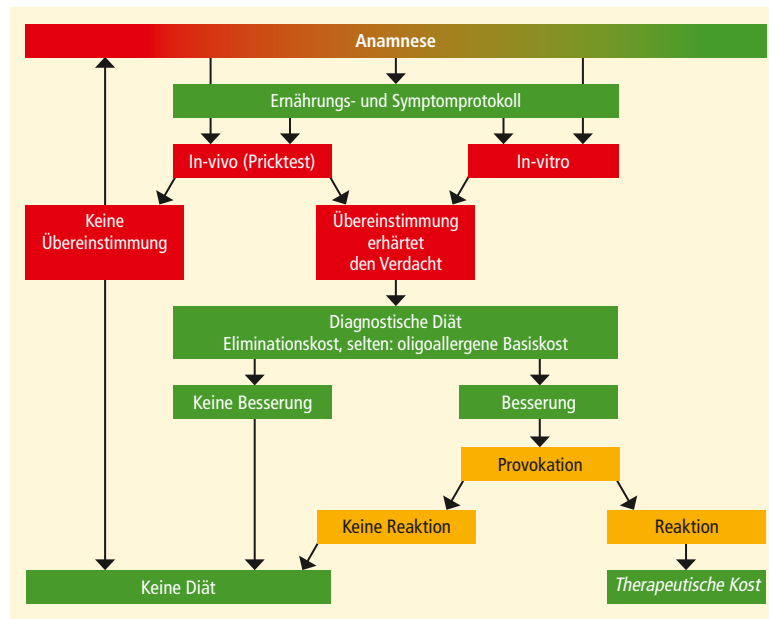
Anamnese

Ernährungs- und Symptomprotokoll

In-vivo (Pricktest)

In-vitro

Keine Übereinstimmung

Übereinstimmung erhärtet den Verdacht

Diagnostische Diät
Eliminationskost, selten: oligoallergene Basiskost

Keine Besserung

Besserung

Provokation

Keine Reaktion

Reaktion

Keine Diät

Therapeutische Kost